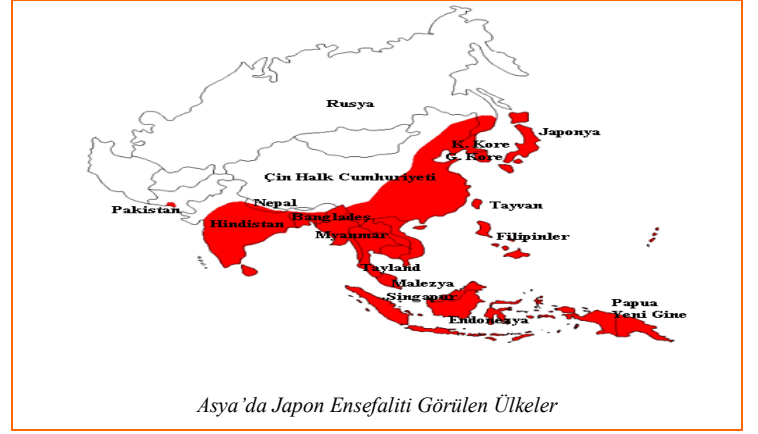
Rusya
Japonya
K. Kore
G. Kore
Çin Halk Cumhuriyeti
Nepal
Pakistan
Bangladeş
Hindistan
Myanmar
Tayvan
Filipinler
Tayland
Malezya
Singapur
Papua
Yeni Gine
Endonezya

Asya'da Japon Ensefaliti Görülen Ülkeler